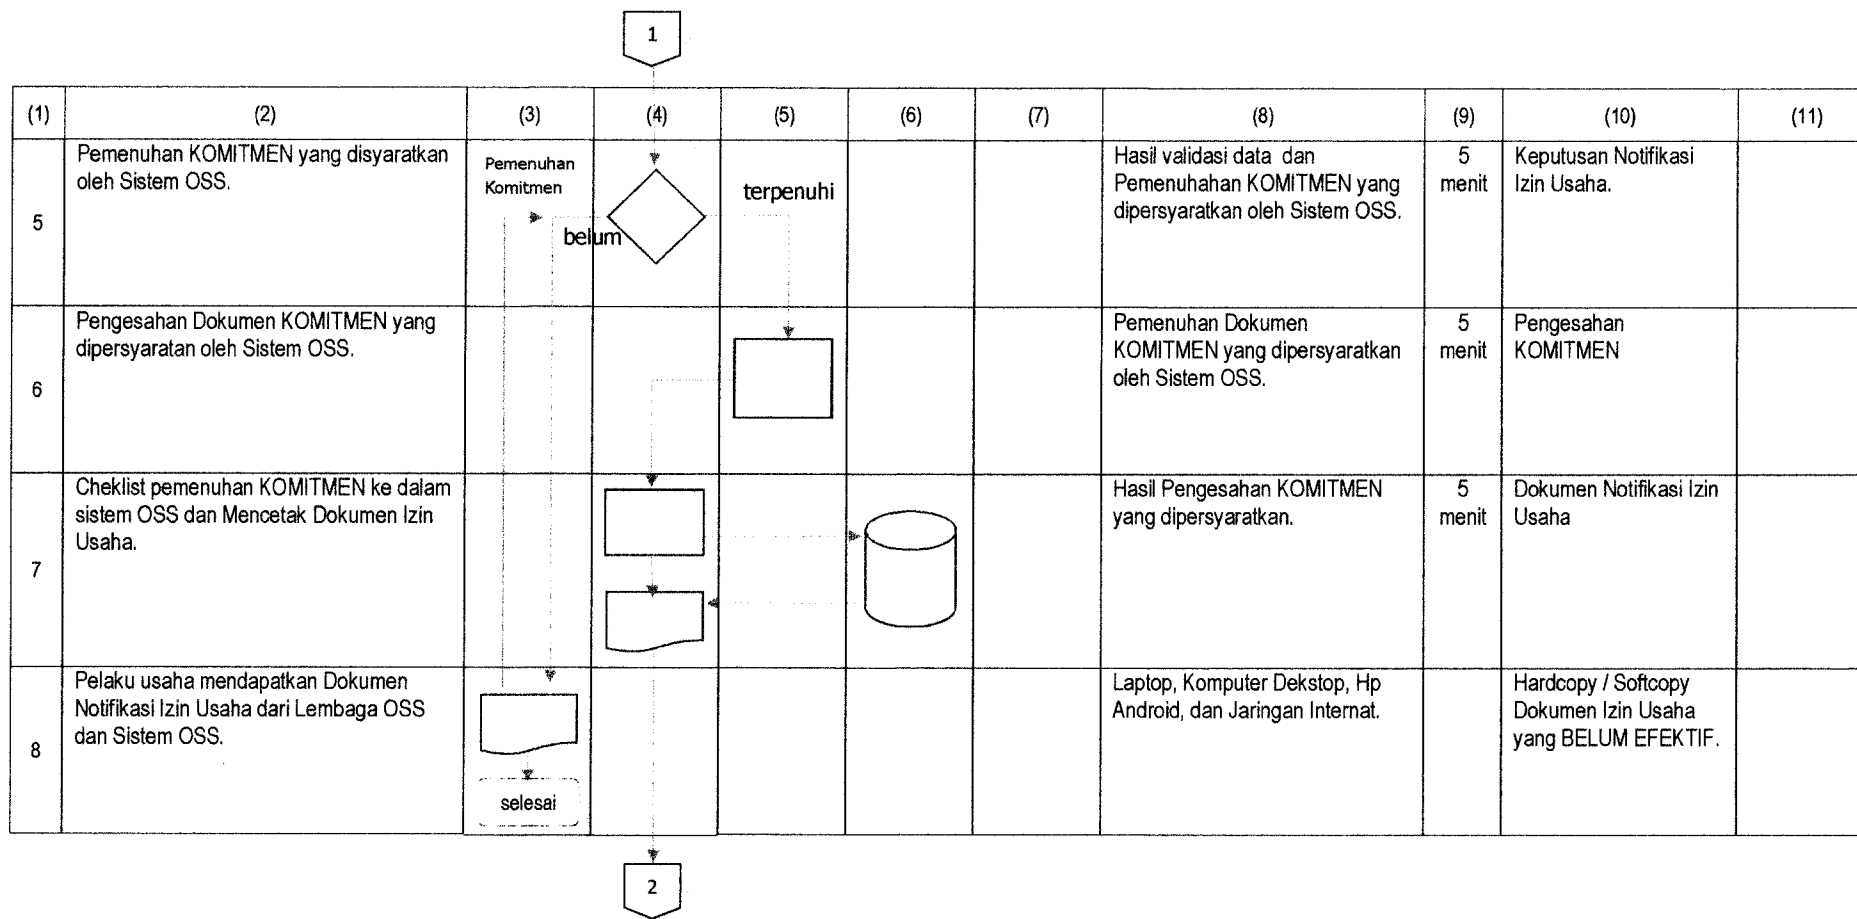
1

| (1) | (2) | (3) | (4) | (5) | (6) | (7) | (8) | (9) | (10) | (11) |
|---|---|---|---|---|---|---|---|---|---|---|
| 5 | Pemenuhan KOMITMEN yang disyaratkan oleh Sistem OSS. | Pemenuhan Komitmen | belum | terpenuhi | | | Hasil validasi data dan Pemenuhahan KOMITMEN yang dipersyaratkan oleh Sistem OSS. | 5 menit | Keputusan Notifikasi Izin Usaha. | |
| 6 | Pengesahan Dokumen KOMITMEN yang dipersyaratan oleh Sistem OSS. | | | | | | Pemenuhan Dokumen KOMITMEN yang dipersyaratkan oleh Sistem OSS. | 5 menit | Pengesahan KOMITMEN | |
| 7 | Cheklist pemenuhan KOMITMEN ke dalam sistem OSS dan Mencetak Dokumen Izin Usaha. | | | | | | Hasil Pengesahan KOMITMEN yang dipersyaratkan. | 5 menit | Dokumen Notifikasi Izin Usaha | |
| 8 | Pelaku usaha mendapatkan Dokumen Notifikasi Izin Usaha dari Lembaga OSS dan Sistem OSS. | selesai | | | | | Laptop, Komputer Dekstop, Hp Android, dan Jaringan Internat. | | Hardcopy / Softcopy Dokumen Izin Usaha yang BELUM EFEKTIF. | |

2